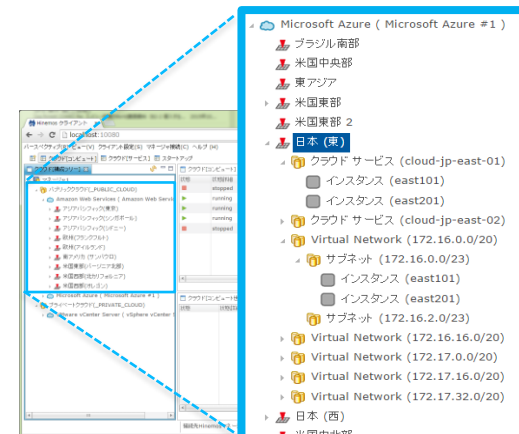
Hinemos クライアント
localhost:10080
パースペクティブ(P) ビュー(V) クライアント設定(S) マネージャ接続(C) ヘルプ(H)
クラウド[コンピュート] クラウド[サービス] スタートアップ
クラウド[構成] クラウド[コンピュート]
マネージャ
パブリッククラウド(_PUBLIC_CLOUD)
Amazon Web Services ( Amazon Web Services
アジアパシフィック(東京)
アジアパシフィック(シンガポール)
アジアパシフィック(シドニー)
欧州(フランクフルト)
欧州(アイルランド)
南アメリカ(サンパウロ)
米国東部(バージニア北部)
米国西部(北カリフォルニア)
米国西部(オレゴン)
Microsoft Azure ( Microsoft Azure #1 )
プライベートクラウド(_PRIVATE_CLOUD)
VMware vCenter Server ( VMware vCenter
状態
stopped
running
running
running
stopped
クラウド[コンピュート]

Microsoft Azure ( Microsoft Azure #1 )
ブラジル南部
米国中央部
東アジア
米国東部
米国東部 2
日本 (東)
クラウド サービス (cloud-jp-east-01)
インスタンス (east101)
インスタンス (east201)
クラウド サービス (cloud-jp-east-02)
Virtual Network (172.16.0.0/20)
サブネット (172.16.0.0/23)
インスタンス (east101)
インスタンス (east201)
サブネット (172.16.2.0/23)
Virtual Network (172.16.16.0/20)
Virtual Network (172.17.0.0/20)
Virtual Network (172.17.16.0/20)
Virtual Network (172.17.32.0/20)
日本 (西)
米国中北部